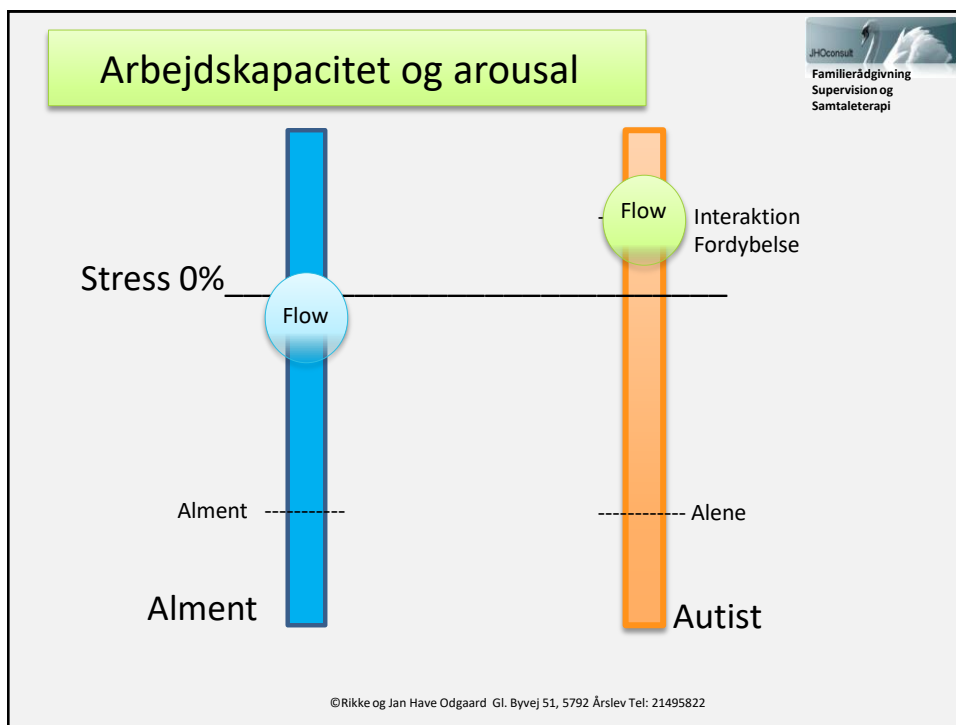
Arbejdskapacitet og arousal

JHOconsult
Familierådgivning
Supervision og
Samtaleterapi

Flow

Interaktion
Fordybelse

Stress 0%\_\_\_\_\_\_\_\_\_\_\_\_\_\_\_\_\_\_\_\_\_\_\_\_\_\_\_\_\_

Flow

Alment ----------

----------- Alene

Alment

Autist

©Rikke og Jan Have Odgaard Gl. Byvej 51, 5792 Årslev Tel: 21495822